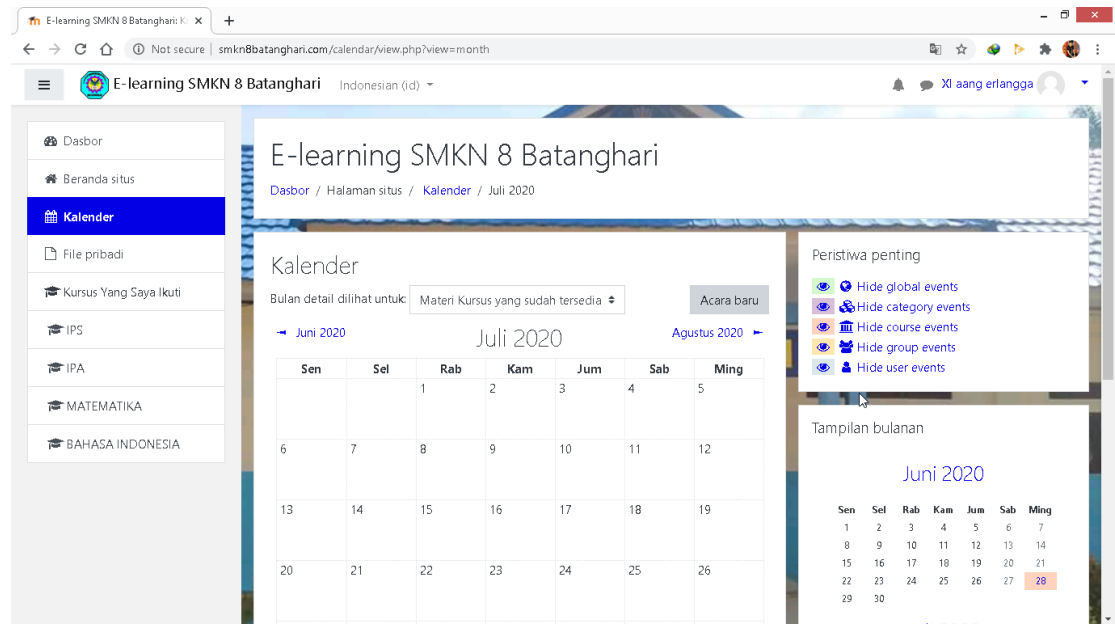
E-learning SMKN 8 Batanghari: K ×
+
Not secure | smkn8batanghari.com/calendar/view.php?view=month

E-learning SMKN 8 Batanghari   Indonesian (id)
XI aang erlangga

Dasbor
Beranda situs
Kalender
File pribadi
Kursus Yang Saya Ikuti
IPS
IPA
MATEMATIKA
BAHASA INDONESIA

E-learning SMKN 8 Batanghari
Dasbor / Halaman situs / Kalender / Juli 2020

Kalender
Bulan detail dilihat untuk: Materi Kursus yang sudah tersedia
Acara baru
Juni 2020   Juli 2020   Agustus 2020

| Sen | Sel | Rab | Kam | Jum | Sab | Ming |
|---|---|---|---|---|---|---|
| | | 1 | 2 | 3 | 4 | 5 |
| 6 | 7 | 8 | 9 | 10 | 11 | 12 |
| 13 | 14 | 15 | 16 | 17 | 18 | 19 |
| 20 | 21 | 22 | 23 | 24 | 25 | 26 |

Peristiwa penting
Hide global events
Hide category events
Hide course events
Hide group events
Hide user events

Tampilan bulanan
Juni 2020

| Sen | Sel | Rab | Kam | Jum | Sab | Ming |
|---|---|---|---|---|---|---|
| 1 | 2 | 3 | 4 | 5 | 6 | 7 |
| 8 | 9 | 10 | 11 | 12 | 13 | 14 |
| 15 | 16 | 17 | 18 | 19 | 20 | 21 |
| 22 | 23 | 24 | 25 | 26 | 27 | 28 |
| 29 | 30 | | | | | |